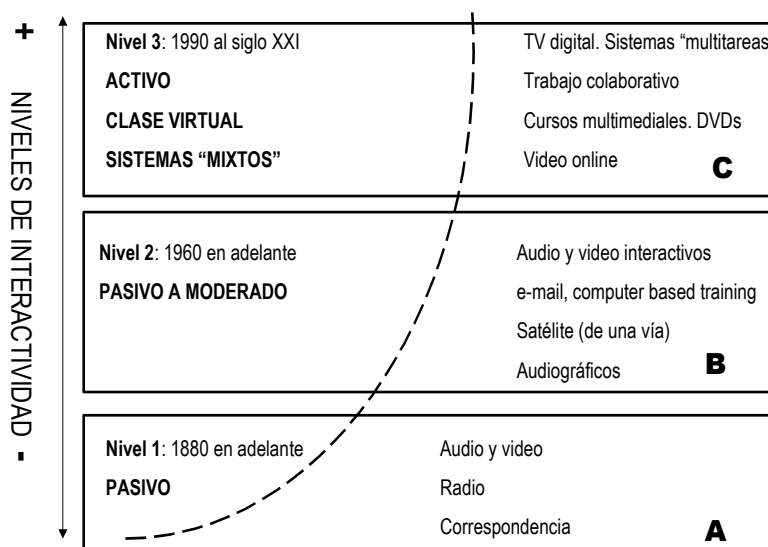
+

NIVELES DE INTERACTIVIDAD

-

**Nivel 3**: 1990 al siglo XXI
**ACTIVO**
**CLASE VIRTUAL**
**SISTEMAS "MIXTOS"**

TV digital. Sistemas "multitareas
Trabajo colaborativo
Cursos multimediales. DVDs
Video online

**C**

**Nivel 2**: 1960 en adelante
**PASIVO A MODERADO**

Audio y video interactivos
e-mail, computer based training
Satélite (de una vía)
Audiográficos

**B**

**Nivel 1**: 1880 en adelante
**PASIVO**

Audio y video
Radio
Correspondencia

**A**